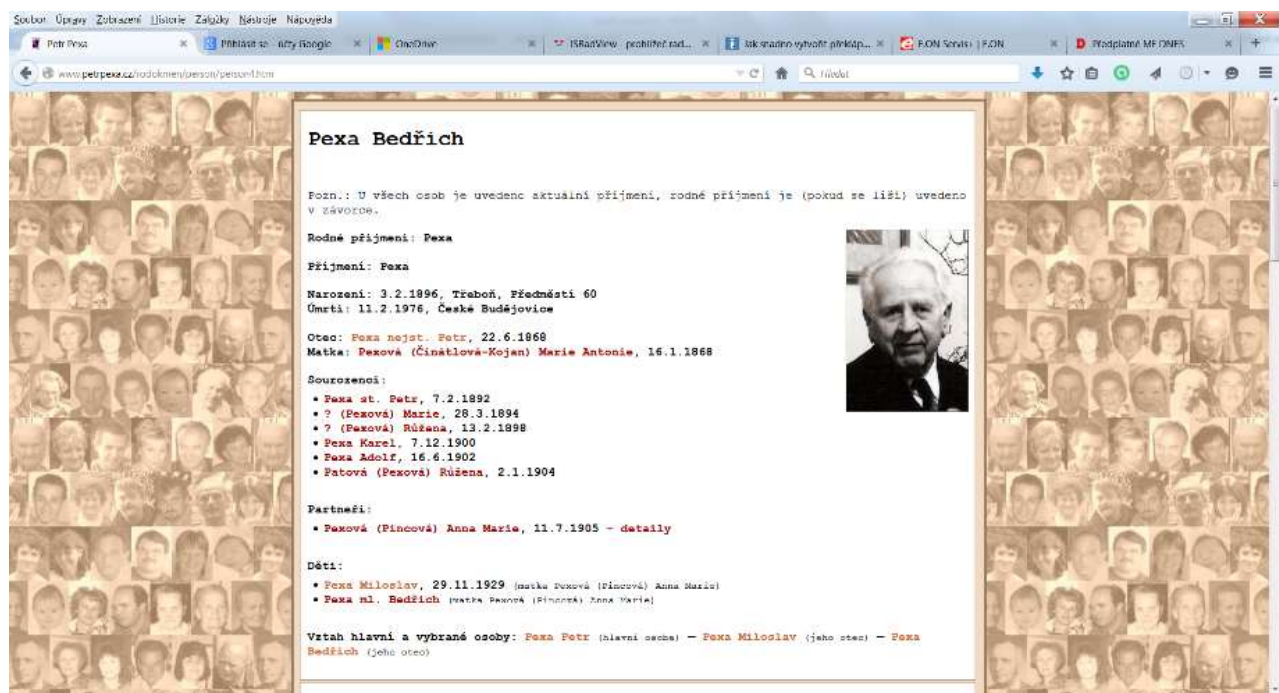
Soubor Úpravy Zobrazení Historie Záložky Nástroje Nápověda

Petr Pexa | Přihlásit se – účty Google | OneDrive | ISRadView - prohlížeč rad... | Jak snadno vytvořit překlop... | E.ON Servis | E.ON | D Předplatné MF DNES

www.petrpexa.cz/rodokmen/person/person1.htm

Hledat

Pexa Bedřich

Pozn.: U všech osob je uvedeno aktuální příjmení, rodné příjmení je (pokud se liší) uvedeno v závorce.

Rodné příjmení: Pexa

Příjmení: Pexa

Narození: 3.2.1896, Třeboň, Předměstí 60
Úmrtí: 11.2.1976, České Budějovice

Otec: Pexa nejst. Petr, 22.6.1868
Matka: Pexová (Čínátlová-Kojan) Marie Antonie, 16.1.1868

Sourozenci:
• Pexa st. Petr, 7.2.1892
• ? (Pexová) Marie, 28.3.1894
• ? (Pexová) Růžena, 13.2.1898
• Pexa Karel, 7.12.1900
• Pexa Adolf, 16.6.1902
• Patová (Pexová) Růžena, 2.1.1904

Partneři:
• Pexová (Pincová) Anna Marie, 11.7.1905 – detaily

Děti:
• Pexa Miloslav, 29.11.1929 (matka Pexová (Pincová) Anna Marie)
• Pexa ml. Bedřich (matka Pexová (Pincová) Anna Marie)

Vztah hlavní a vybrané osoby: Pexa Petr (hlavní osoba) — Pexa Miloslav (jeho otec) — Pexa Bedřich (jeho otec)